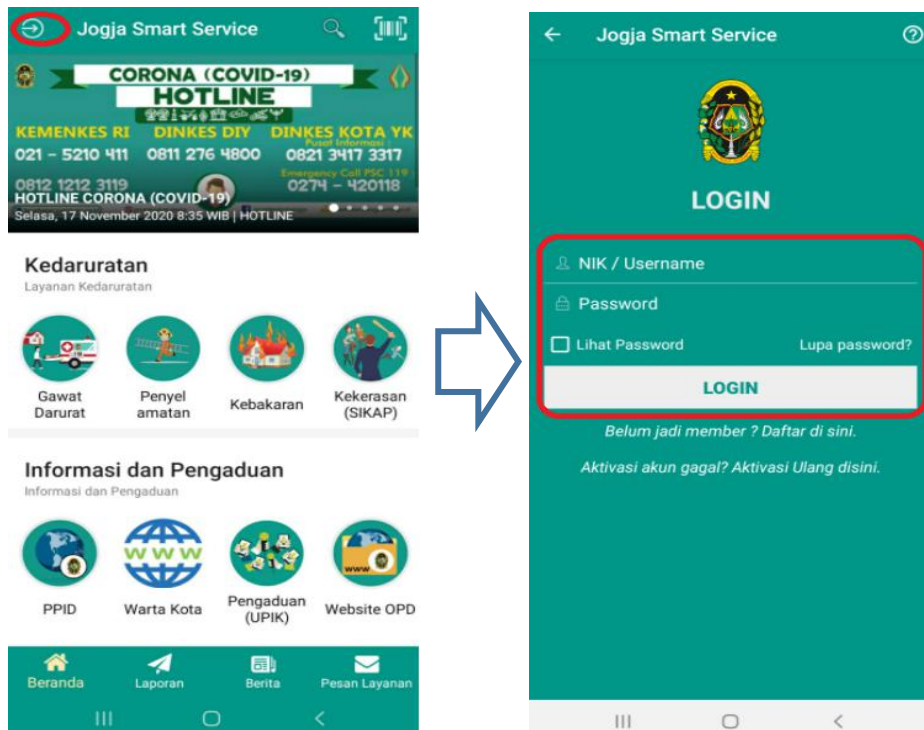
Jogja Smart Service

CORONA (COVID-19)
HOTLINE

KEMENKES RI
021 - 5210 411

DINKES DIY
0811 276 4800

DINKES KOTA YK
Pusat Informasi
0821 3417 3317
Emergency Call PSC 119
0274 - 420118

0812 1212 3119

HOTLINE CORONA (COVID-19)
Selasa, 17 November 2020 8:35 WIB | HOTLINE

Kedaruratan
Layanan Kedaruratan

Gawat Darurat
Penyel amatan
Kebakaran
Kekerasan (SIKAP)

Informasi dan Pengaduan
Informasi dan Pengaduan

PPID
Warta Kota
Pengaduan (UPIK)
Website OPD

Beranda
Laporan
Berita
Pesan Layanan

Jogja Smart Service

LOGIN

NIK / Username
Password
Lihat Password
Lupa password?
LOGIN

Belum jadi member ? Daftar di sini.

Aktivasi akun gagal? Aktivasi Ulang disini.